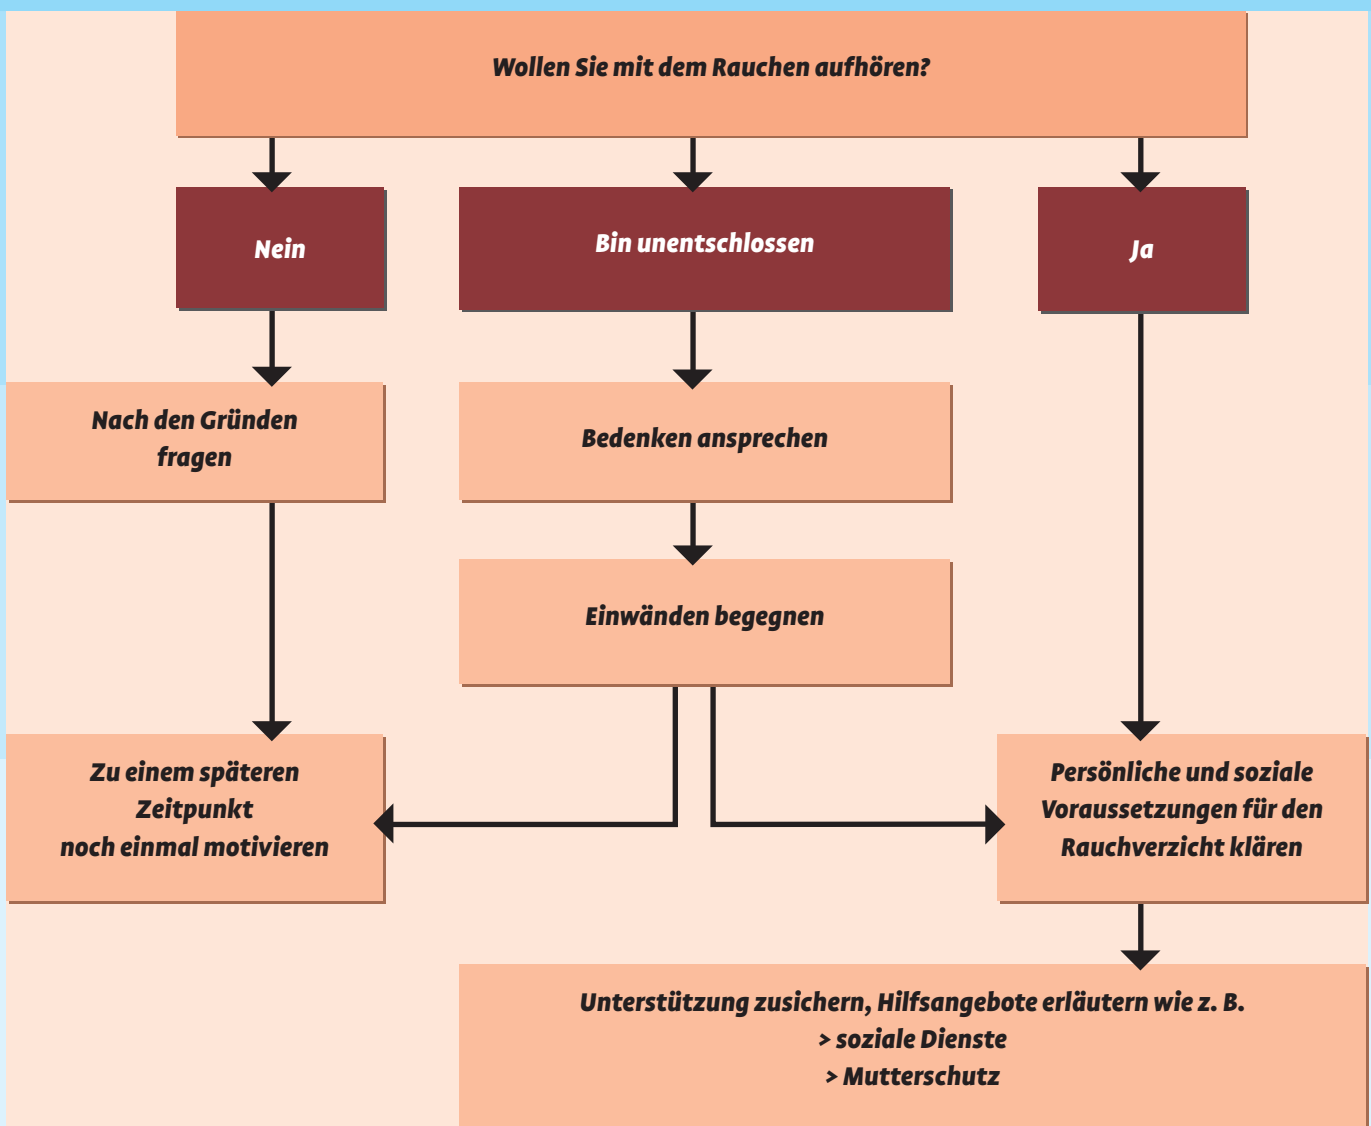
Wollen Sie mit dem Rauchen aufhören?

Nein

Bin unentschlossen

Ja

Nach den Gründen fragen

Bedenken ansprechen

Einwänden begegnen

Zu einem späteren Zeitpunkt noch einmal motivieren

Persönliche und soziale Voraussetzungen für den Rauchverzicht klären

Unterstützung zusichern, Hilfsangebote erläutern wie z. B.
> soziale Dienste
> Mutterschutz